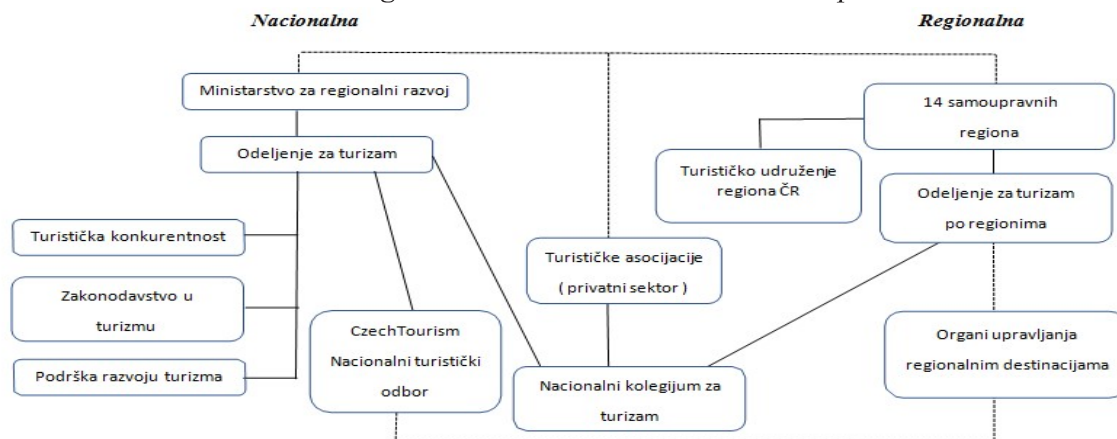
Nacionalna

Regionalna

Ministarstvo za regionalni razvoj

14 samoupravnih regiona

Odeljenje za turizam

Turističko udruženje regiona ČR

Odeljenje za turizam po regionima

Turistička konkurentnost

Turističke asocijacije ( privatni sektor )

Zakonodavstvo u turizmu

CzechTourism Nacionalni turistički odbor

Organi upravljanja regionalnim destinacijama

Podrška razvoju turizma

Nacionalni kolegijum za turizam